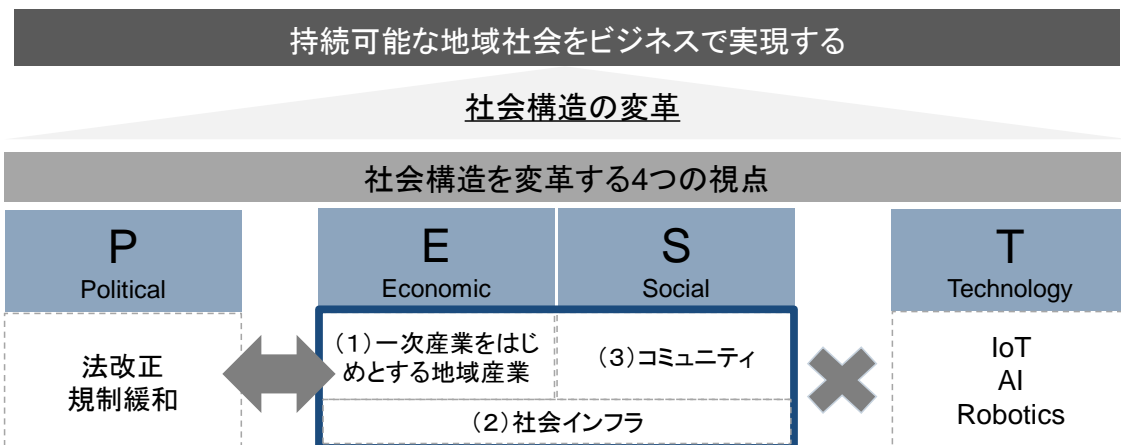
持続可能な地域社会をビジネスで実現する

社会構造の変革

社会構造を変革する4つの視点

P
Political

E
Economic

S
Social

T
Technology

法改正
規制緩和

（1）一次産業をはじめとする地域産業

（3）コミュニティ

（2）社会インフラ

IoT
AI
Robotics